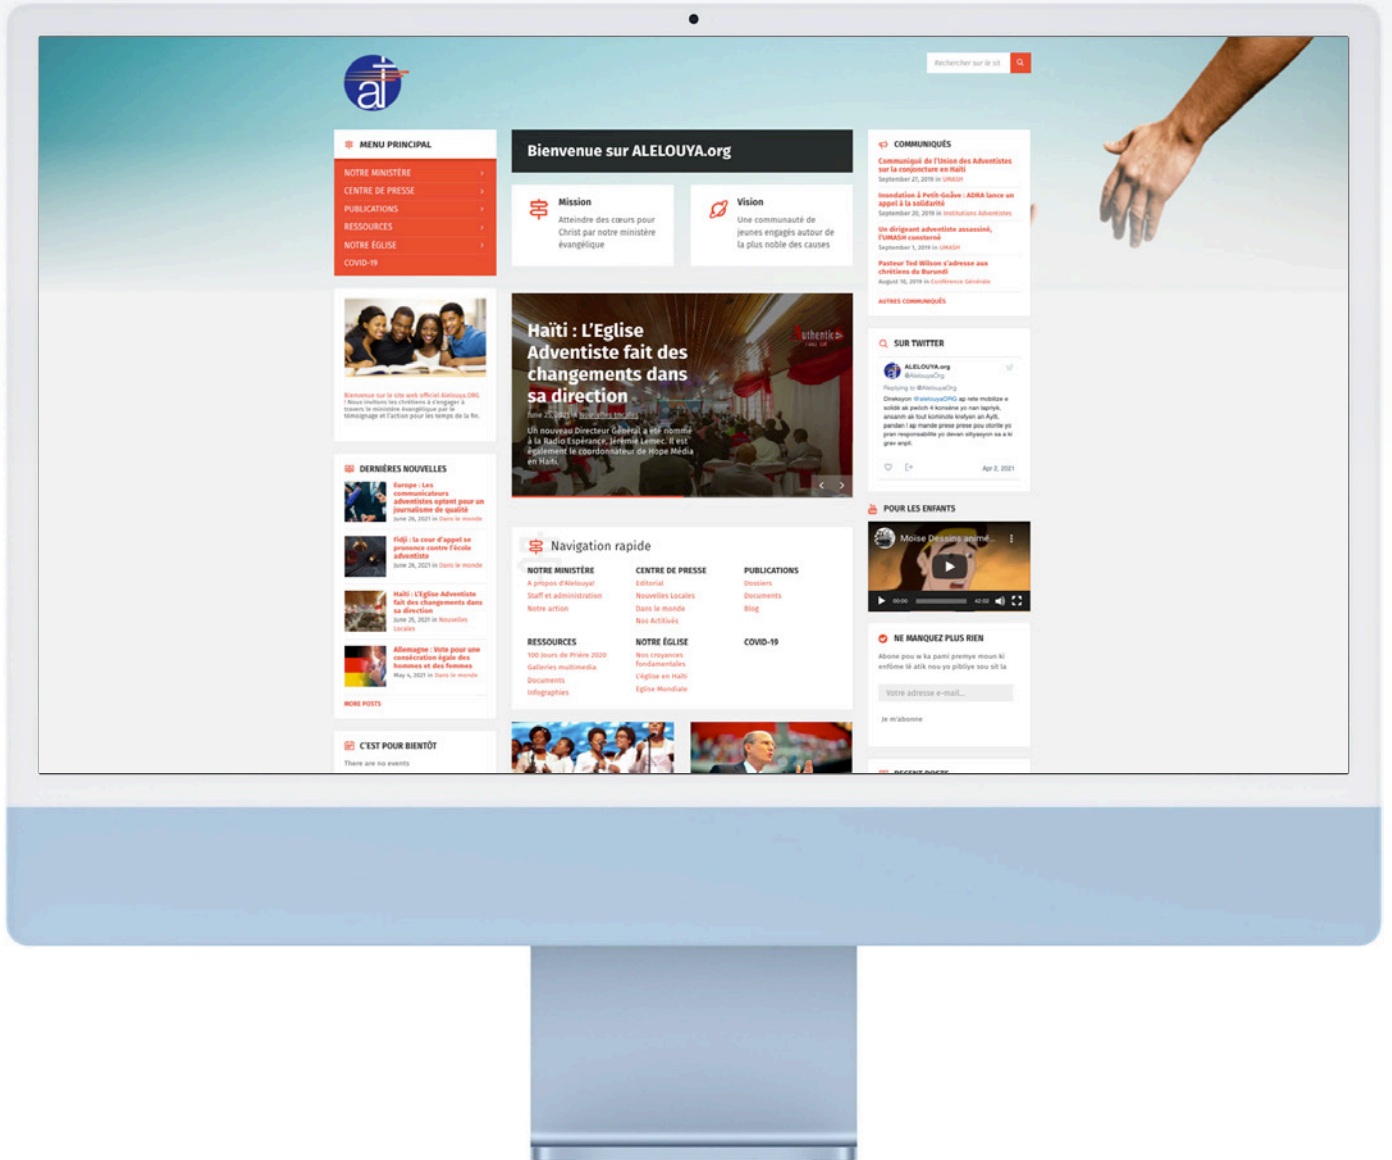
Rechercher sur le sit

MENU PRINCIPAL
NOTRE MINISTÈRE
CENTRE DE PRESSE
PUBLICATIONS
RESSOURCES
NOTRE ÉGLISE
COVID-19

Bienvenue sur le site web officiel Alelouya.ORG ! Nous invitons les chrétiens à s'engager à travers le ministère évangélique par le témoignage et l'action pour les temps de la fin.

DERNIÈRES NOUVELLES
Europe : Les communicateurs adventistes optent pour un journalisme de qualité
June 26, 2021 in Dans le monde
Fidji : la cour d'appel se prononce contre l'école adventiste
June 26, 2021 in Dans le monde
Haïti : L'Eglise Adventiste fait des changements dans sa direction
June 25, 2021 in Nouvelles Locales
Allemagne : Vote pour une consécration égale des hommes et des femmes
May 4, 2021 in Dans le monde
MORE POSTS

C'EST POUR BIENTÔT
There are no events

Bienvenue sur ALELOUYA.org

Mission
Atteindre des cœurs pour Christ par notre ministère évangélique

Vision
Une communauté de jeunes engagés autour de la plus noble des causes

Haïti : L'Eglise Adventiste fait des changements dans sa direction
June 25, 2021 in Nouvelles Locales
Un nouveau Directeur Général a été nommé à la Radio Espérance. Jérémie Lemec. Il est également le coordonnateur de Hope Média en Haïti.

Navigation rapide
NOTRE MINISTÈRE
A propos d'Alelouya!
Staff et administration
Notre action
CENTRE DE PRESSE
Editorial
Nouvelles Locales
Dans le monde
Nos Activités
PUBLICATIONS
Dossiers
Documents
Blog
RESSOURCES
100 Jours de Prière 2020
Galleries multimedia
Documents
Infographies
NOTRE ÉGLISE
Nos croyances fondamentales
L'Eglise en Haïti
Eglise Mondiale
COVID-19

COMMUNIQUÉS
Communiqué de l'Union des Adventistes sur la conjoncture en Haïti
September 27, 2019 in UMASH
Inondation à Petit-Goâve : ADRA lance un appel à la solidarité
September 20, 2019 in Institutions Adventistes
Un dirigeant adventiste assassiné, l'UMASH consterné
September 1, 2019 in UMASH
Pasteur Ted Wilson s'adresse aux chrétiens du Burundi
August 10, 2019 in Conférence Générale
AUTRES COMMUNIQUÉS

SUR TWITTER
ALELOUYA.org
@AlelouyaOrg
Replying to @AlelouyaOrg
Dirakayon @alelouyaORG ap rete mobilize e solidè ak pwòch 4 konsène yo nan lapriyè, ansanm ak tout kominote kretyen an Ayiti, pandan l ap mande prese prese pou otorite yo pran responsabilite yo devan sityasyon sa a ki grav anpil.
Apr 2, 2021

POUR LES ENFANTS
Moise Dessins animé...
00:00 42:00

NE MANQUEZ PLUS RIEN
Abone pou w ka pami premye moun ki enfòme lè atik nou yo pibliye sou sit la
Votre adresse e-mail...
Je m'abonne

RECENT POSTS